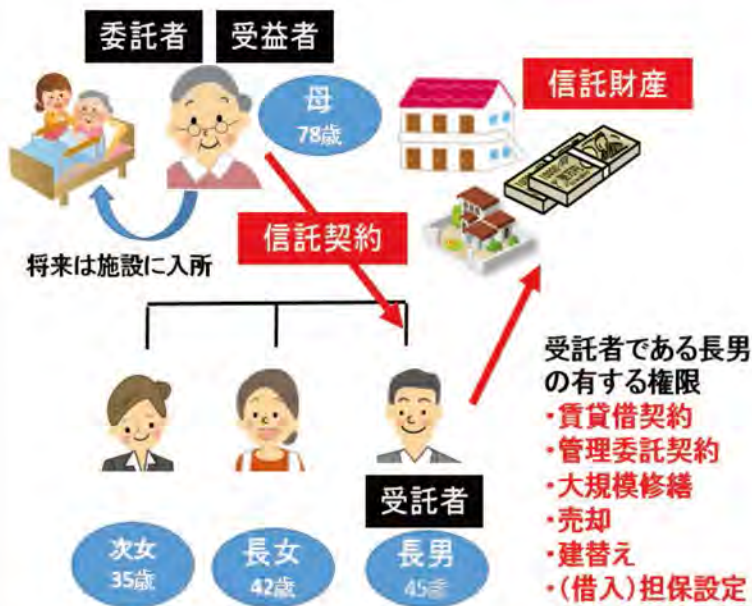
委託者　受益者

母
78歳

信託財産

信託契約

将来は施設に入所

受託者である長男の有する権限
・賃貸借契約
・管理委託契約
・大規模修繕
・売却
・建替え
・(借入)担保設定

受託者

次女
35歳

長女
42歳

長男
45歳